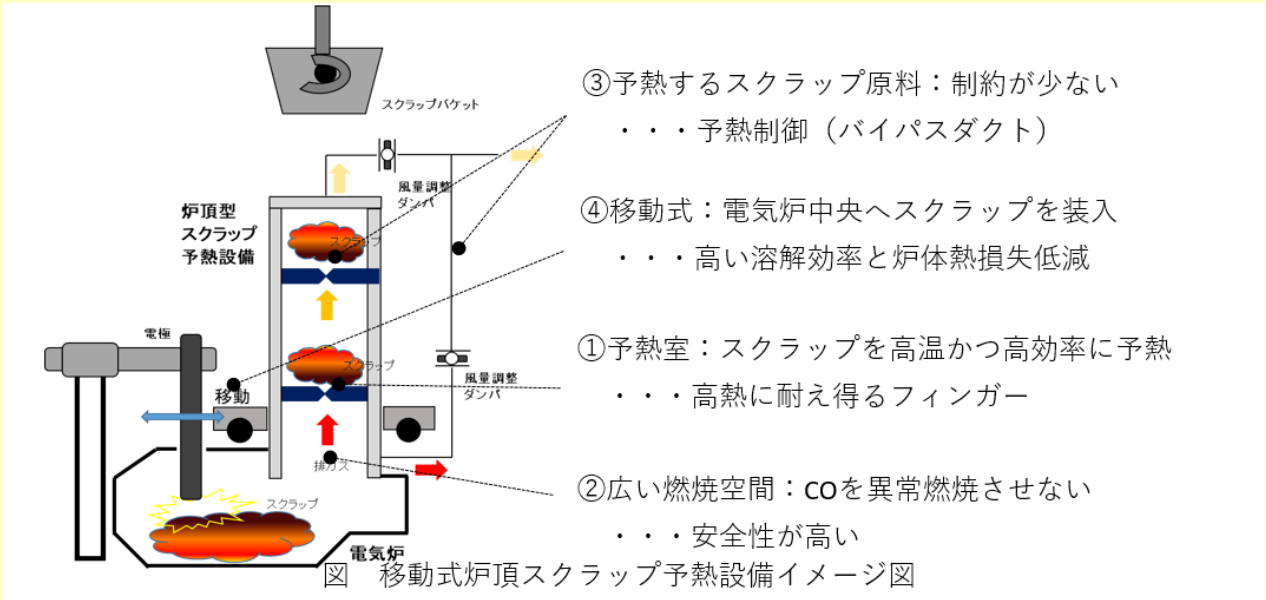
スクラップバケット

風量調整ダンパ

炉頂型スクラップ予熱設備

スクラップ

電極

スクラップ

風量調整ダンパ

移動

排ガス

スクラップ

電気炉

③予熱するスクラップ原料：制約が少ない
・・・予熱制御（バイパスダクト）

④移動式：電気炉中央へスクラップを装入
・・・高い溶解効率と炉体熱損失低減

①予熱室：スクラップを高温かつ高効率に予熱
・・・高熱に耐え得るフィンガー

②広い燃焼空間：COを異常燃焼させない
・・・安全性が高い

図　移動式炉頂スクラップ予熱設備イメージ図